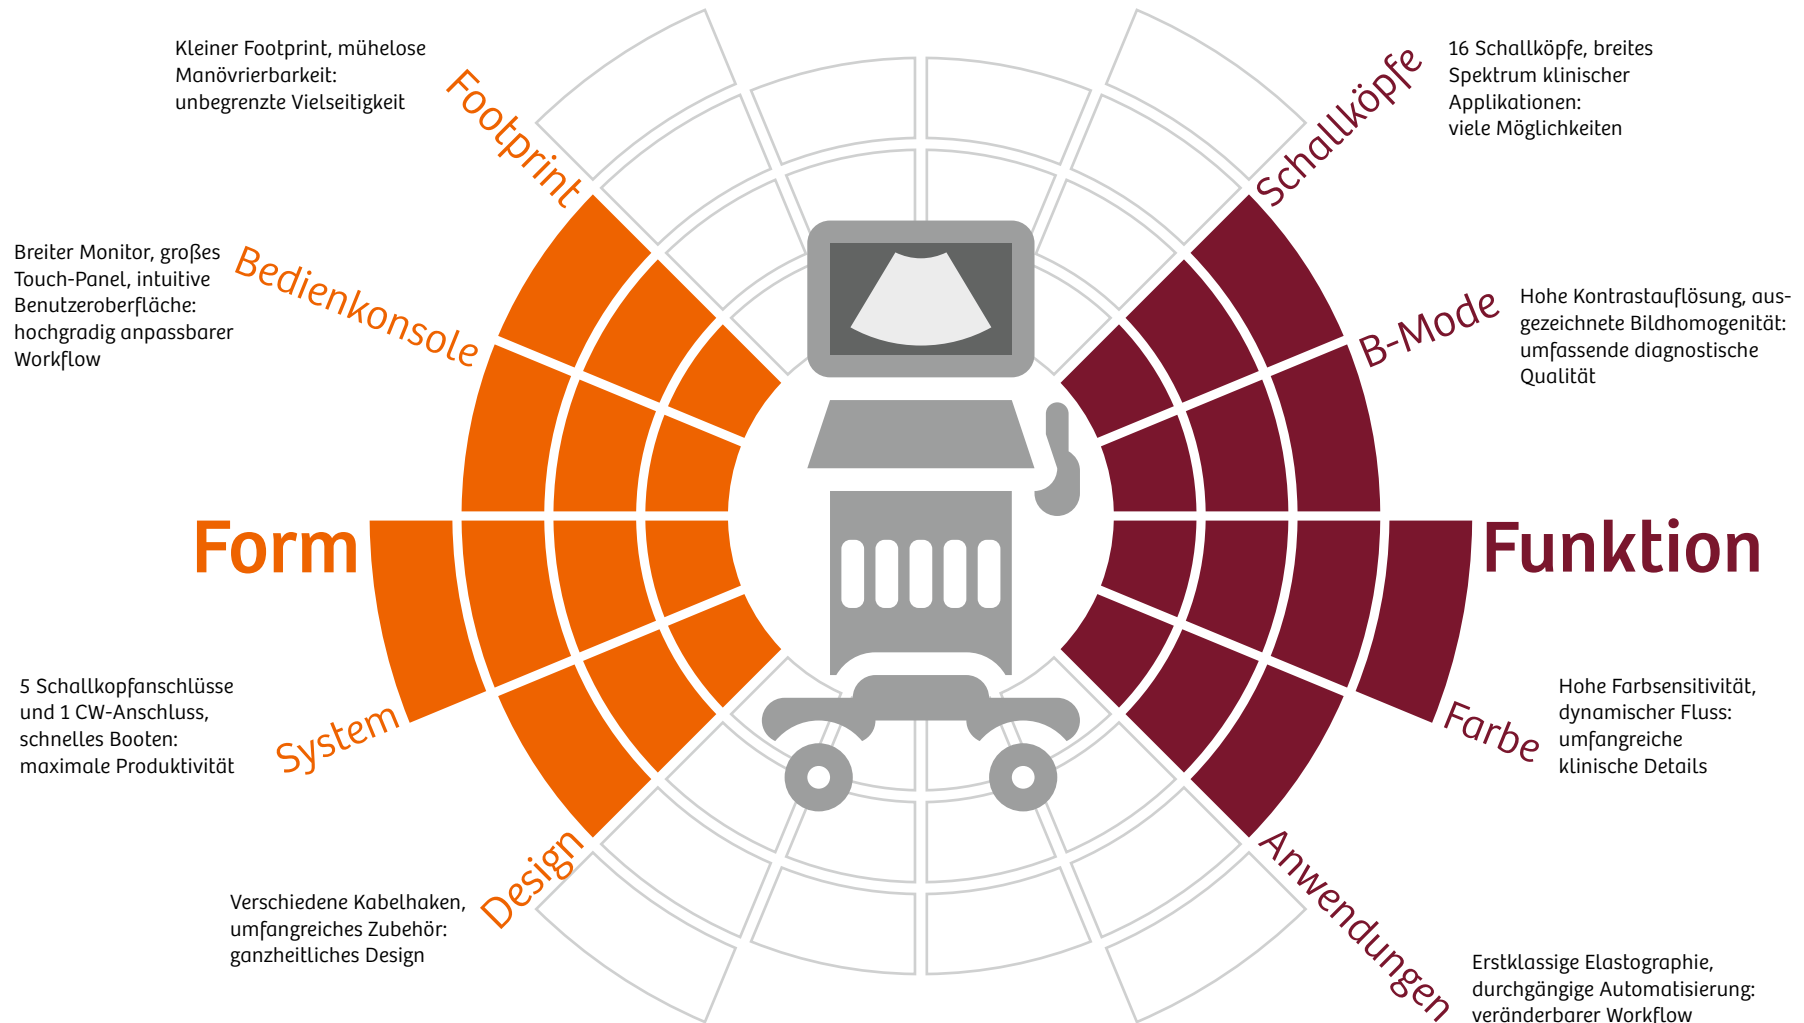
Kleiner Footprint, mühelose Manövrierbarkeit: unbegrenzte Vielseitigkeit

Footprint

Schallköpfe

16 Schallköpfe, breites Spektrum klinischer Applikationen: viele Möglichkeiten

Breiter Monitor, großes Touch-Panel, intuitive Benutzeroberfläche: hochgradig anpassbarer Workflow

Bedienkonsole

B-Mode

Hohe Kontrastauflösung, ausgezeichnete Bildhomogenität: umfassende diagnostische Qualität

Form

Funktion

5 Schallkopfanschlüsse und 1 CW-Anschluss, schnelles Booten: maximale Produktivität

System

Farbe

Hohe Farbsensitivität, dynamischer Fluss: umfangreiche klinische Details

Verschiedene Kabelhaken, umfangreiches Zubehör: ganzheitliches Design

Design

Anwendungen

Erstklassige Elastographie, durchgängige Automatisierung: veränderbarer Workflow